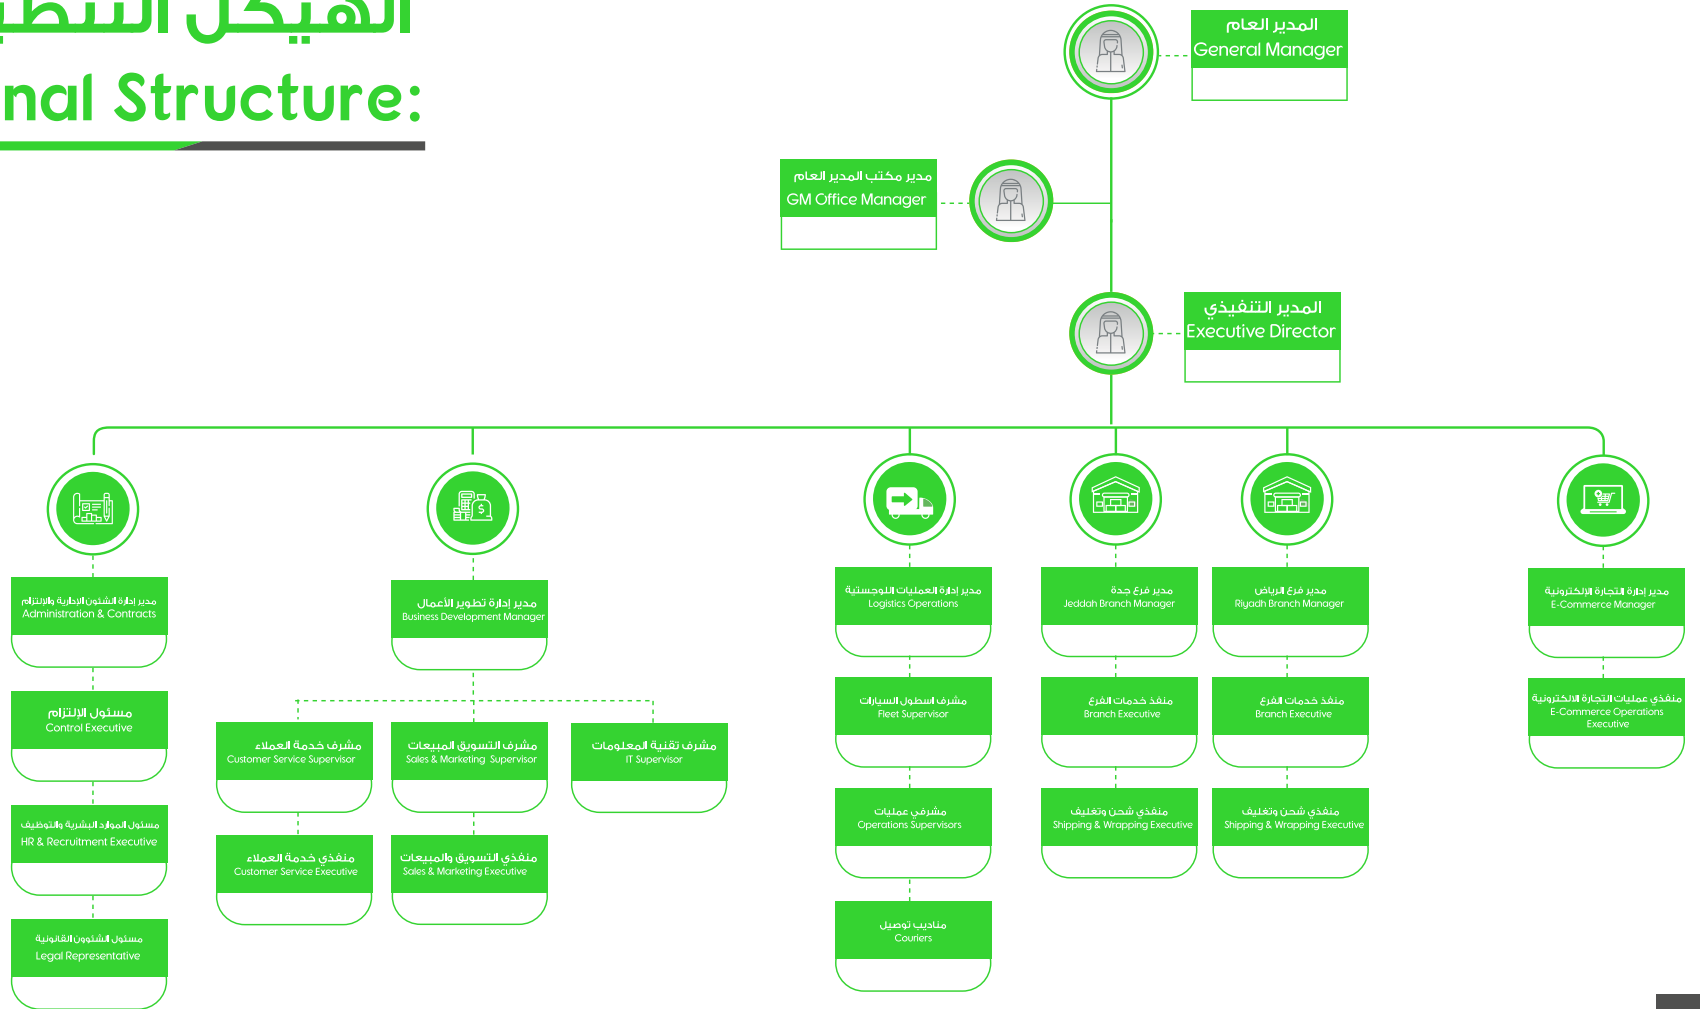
الهيكل التنظ
nal Structure:

المدير العام
General Manager

مدير مكتب المدير العام
GM Office Manager

المدير التنفيذي
Executive Director

مدير إدارة الشئون الإدارية والإلتزام
Administration & Contracts

مسئول الإلتزام
Control Executive

مسئول الموارد البشرية والتوظيف
HR & Recruitment Executive

مسئول الشئون القانونية
Legal Representative

مدير إدارة تطوير الأعمال
Business Development Manager

مشرف خدمة العملاء
Customer Service Supervisor

منفذي خدمة العملاء
Customer Service Executive

مشرف التسويق المبيعات
Sales & Marketing Supervisor

منفذي التسويق والمبيعات
Sales & Marketing Executive

مشرف تقنية المعلومات
IT Supervisor

مدير إدارة العمليات اللوجستية
Logistics Operations

مشرف اسطول السيارات
Fleet Supervisor

مشرفي عمليات
Operations Supervisors

مناديب توصيل
Couriers

مدير فرع جدة
Jeddah Branch Manager

منفذ خدمات الفرع
Branch Executive

منفذي شحن وتغليف
Shipping & Wrapping Executive

مدير فرع الرياض
Riyadh Branch Manager

منفذ خدمات الفرع
Branch Executive

منفذي شحن وتغليف
Shipping & Wrapping Executive

مدير إدارة التجارة الإلكترونية
E-Commerce Manager

منفذي عمليات التجارة الالكترونية
E-Commerce Operations Executive